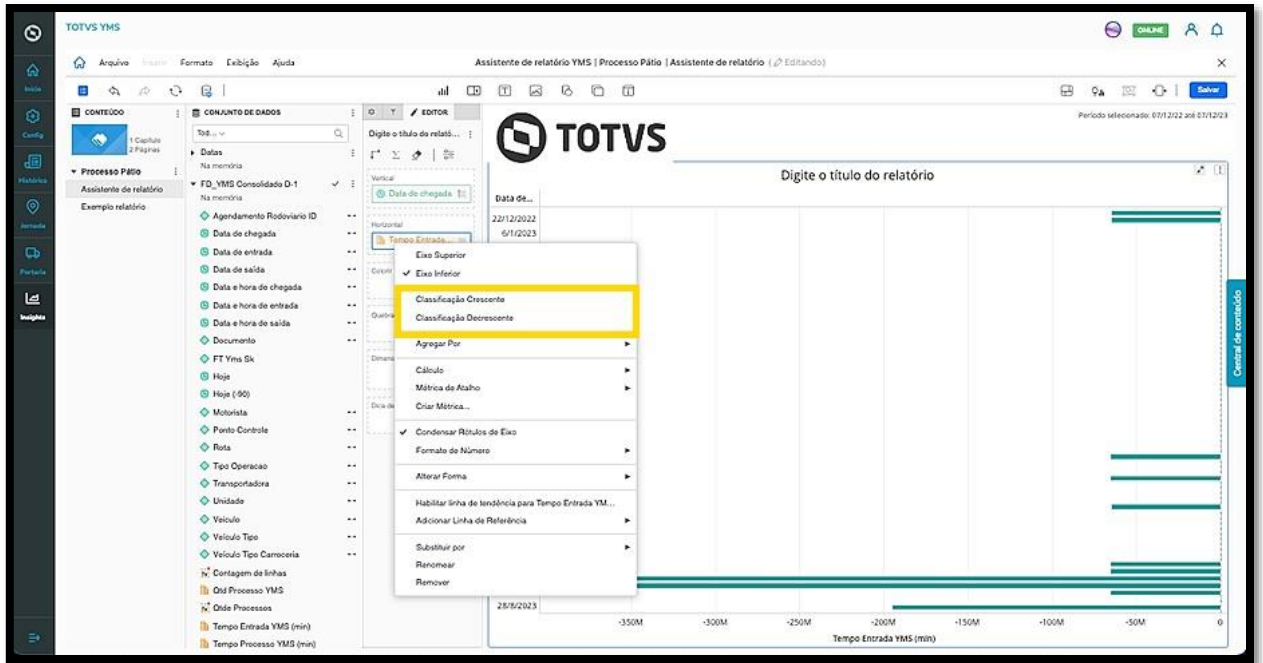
TOTVS YMS

ONLINE

Início
Config
Histórico
Jornada
Portaria
Insights

Arquivo Inserir Formato Exibição Ajuda

Assistente de relatório YMS | Processo Pátio | Assistente de relatório (Editando)

Salvar

Período selecionado: 07/12/22 até 07/12/23

CONTEÚDO
1 Capítulo
2 Páginas
Processo Pátio
Assistente de relatório
Exemplo relatório

CONJUNTO DE DADOS
Tod...
Datas
Na memória
FD_YMS Consolidado D-1
Na memória
Agendamento Rodoviario ID
Data de chegada
Data de entrada
Data de saída
Data e hora de chegada
Data e hora de entrada
Data e hora de saída
Documento
FT Yms Sk
Hoje
Hoje (-90)
Motorista
Ponto Controle
Rota
Tipo Operacao
Transportadora
Unidade
Veiculo
Veiculo Tipo
Veiculo Tipo Carroceria
Contagem de linhas
Qtd Processo YMS
Qtde Processos
Tempo Entrada YMS (min)
Tempo Processo YMS (min)

EDITOR
Digite o título do relató...
Vertical
Data de chegada
Horizontal
Tempo Entrada...
Colorir
Quebra
Dimensã
Dica de

TOTVS

Digite o título do relatório
Data de...
22/12/2022
6/1/2023
28/8/2023

Eixo Superior
Eixo Inferior
Classificação Crescente
Classificação Decrescente
Agregar Por
Cálculo
Métrica de Atalho
Criar Métrica...
Condensar Rótulos de Eixo
Formato de Número
Alterar Forma
Habilitar linha de tendência para Tempo Entrada YM...
Adicionar Linha de Referência
Substituir por
Renomear
Remover

-350M -300M -250M -200M -150M -100M -50M 0
Tempo Entrada YMS (min)

Central de conteúdo